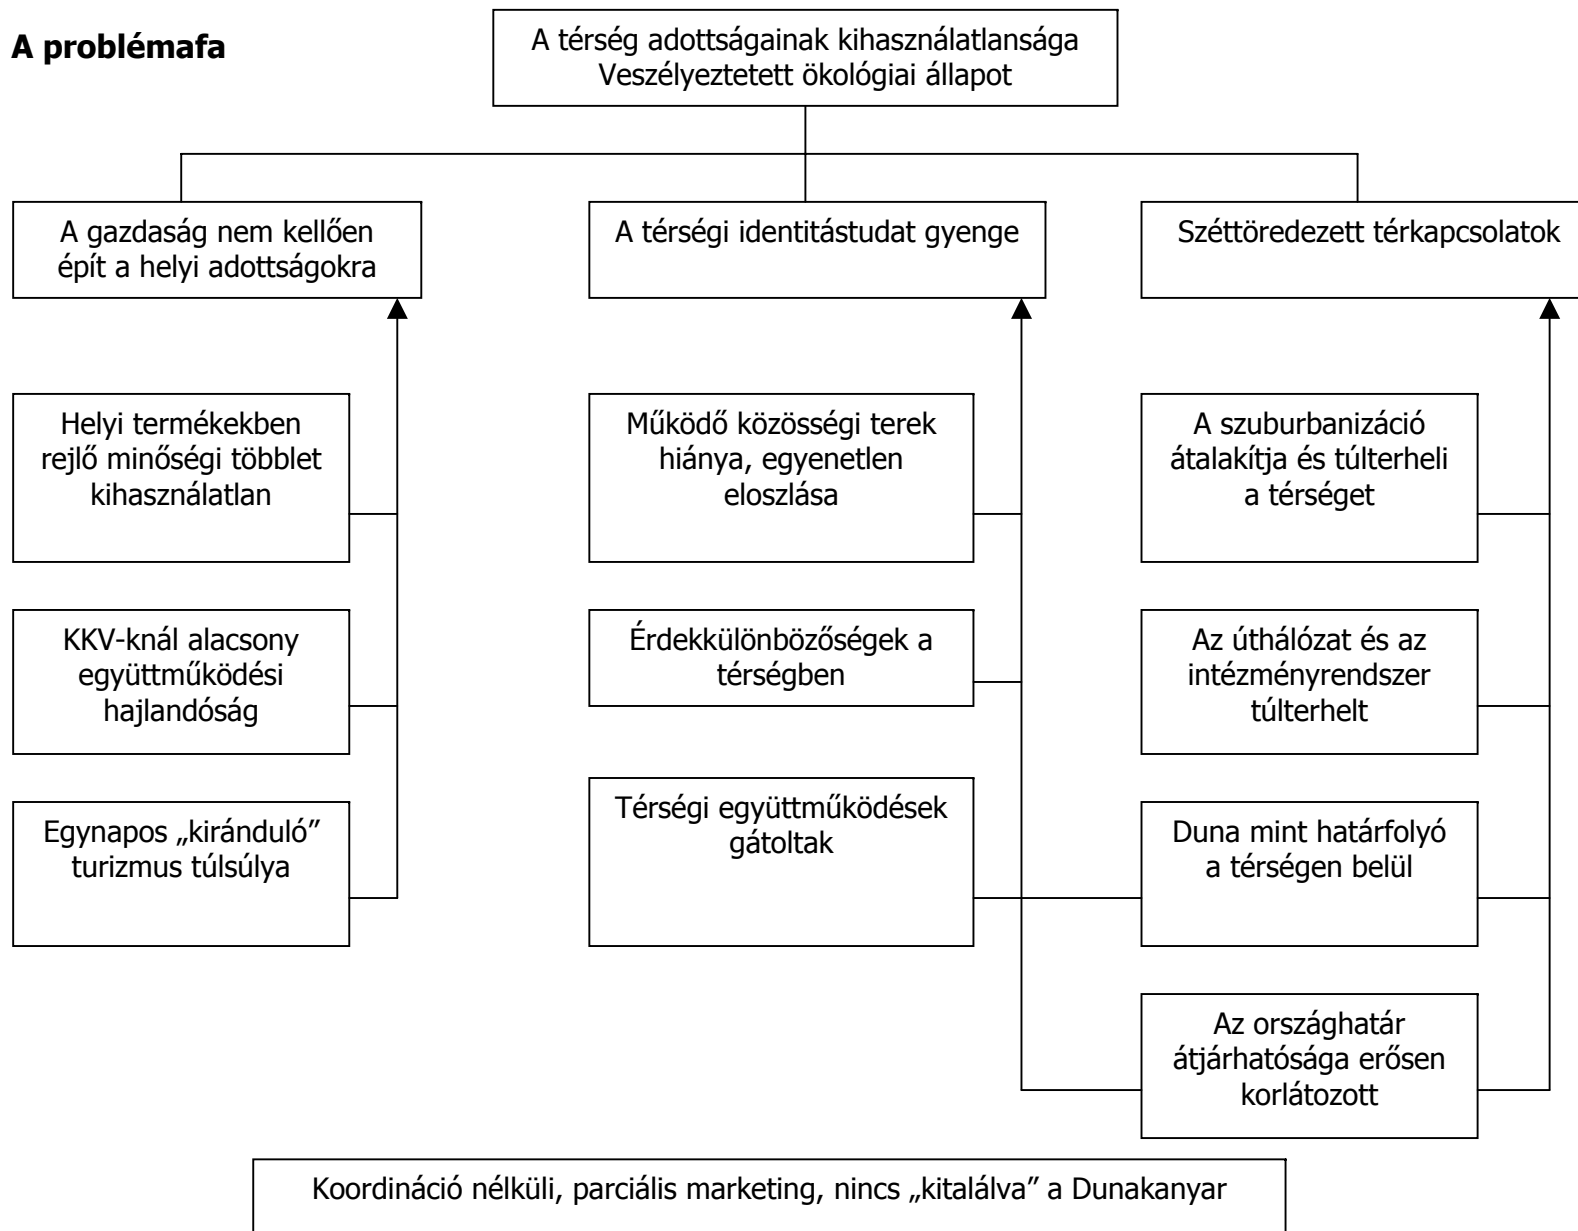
**A problémafa**

A térség adottságainak kihasználatlansága
Veszélyeztetett ökológiai állapot

A gazdaság nem kellően épít a helyi adottságokra

A térségi identitástudat gyenge

Széttöredezett térkapcsolatok

Helyi termékekben rejlő minőségi többlet kihasználatlan

KKV-knál alacsony együttműködési hajlandóság

Egynapos „kiránduló” turizmus túlsúlya

Működő közösségi terek hiánya, egyenetlen eloszlása

Érdekkülönbözőségek a térségben

Térségi együttműködések gátoltak

A szuburbanizáció átalakítja és túlterheli a térséget

Az úthálózat és az intézményrendszer túlterhelt

Duna mint határfolyó a térségen belül

Az országhatár átjárhatósága erősen korlátozott

Koordináció nélküli, parciális marketing, nincs „kitalálva” a Dunakanyar